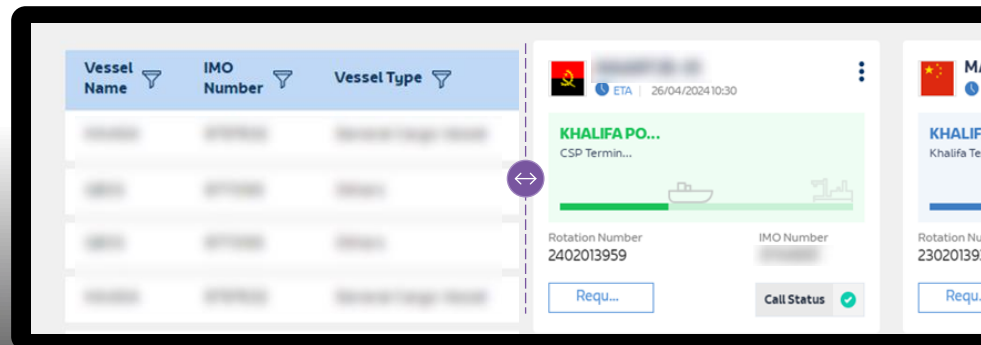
| Vessel Name | IMO Number | Vessel Type |
|---|---|---|
| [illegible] | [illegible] | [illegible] |
| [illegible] | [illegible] | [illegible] |
| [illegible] | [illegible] | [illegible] |
| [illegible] | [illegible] | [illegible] |

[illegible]
ETA 26/04/2024 10:30

KHALIFA PO...
CSP Termin...

Rotation Number
2402013959

IMO Number
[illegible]

Requ...

Call Status

MA
KHALIF
Khalifa Te
Rotation Nu
23020139
Requ...